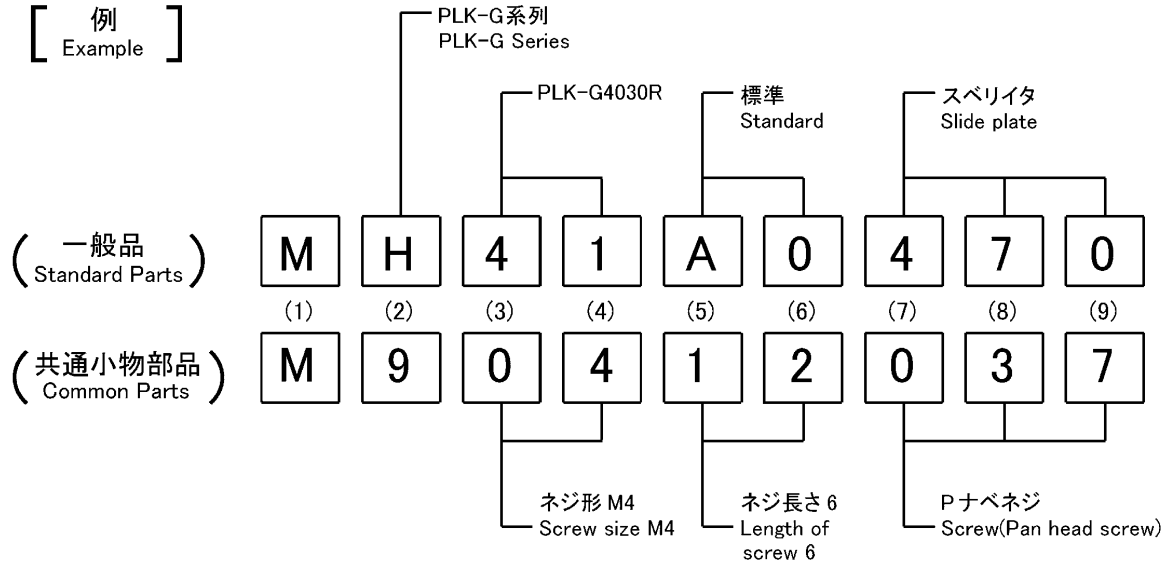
[ 例
Example ]

PLK-G系列
PLK-G Series

PLK-G4030R

標準
Standard

スベリイタ
Slide plate

( 一般品
Standard Parts )

| M | H | 4 | 1 | A | 0 | 4 | 7 | 0 |
|---|---|---|---|---|---|---|---|---|
| (1) | (2) | (3) | (4) | (5) | (6) | (7) | (8) | (9) |

( 共通小物部品
Common Parts )

| M | 9 | 0 | 4 | 1 | 2 | 0 | 3 | 7 |
|---|---|---|---|---|---|---|---|---|

ネジ形 M4
Screw size M4

ネジ長さ 6
Length of screw 6

Pナベネジ
Screw(Pan head screw)